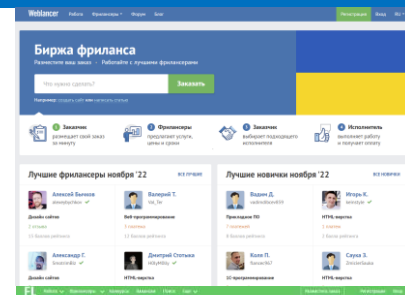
Weblancer Фрилансеры Форум Блог Регистрация Вход

Биржа фриланса

Разместите ваш заказ • Работайте с лучшими фрилансерами

Что нужно сделать?

Заказать

Например: создать сайт или написать статью

Заказчик размещает свой заказ за минуту

Фрилансеры предлагают услуги, цены и сроки

Заказчик выбирает подходящего исполнителя

Исполнитель выполняет работу и получает оплату

Лучшие фрилансеры ноября '22

ВСЕ ЛУЧШИЕ

Алексей Быков

Дизайн сайтов

Валерий Т.

Веб-программирование

Александр С.

Дизайн сайтов

Дмитрий Стотыка

HTML-верстка

Лучшие новички ноября '22

ВСЕ НОВИЧКИ

Вадим Д.

Прикладное ПО

Игорь К.

HTML-верстка

Коля П.

1С-программирование

Саука З.

Дизайн

Работа Фрилансеры Конкурсы Заказчики Поиск Еще Разместить заказ